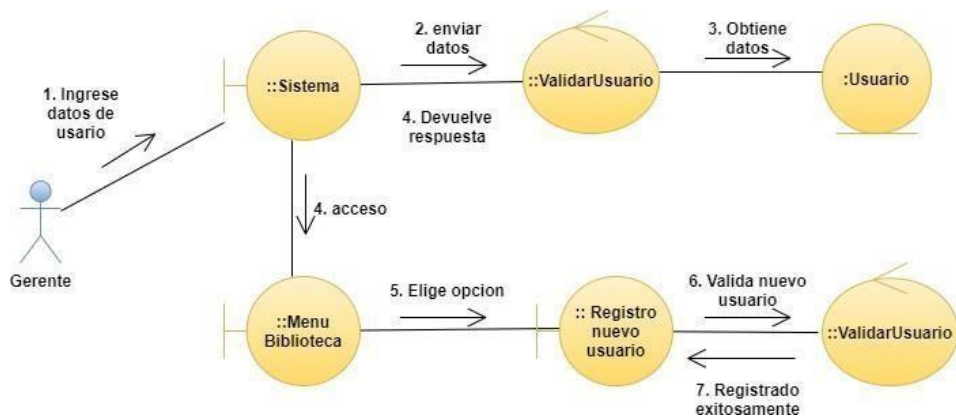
1. Ingrese datos de usario

::Sistema

2. enviar datos

::ValidarUsuario

3. Obtiene datos

:Usuario

4. Devuelve respuesta

4. acceso

Gerente

5. Elige opcion

::Menu Biblioteca

:: Registro nuevo usuario

6. Valida nuevo usuario

::ValidarUsuario

7. Registrado exitosamente